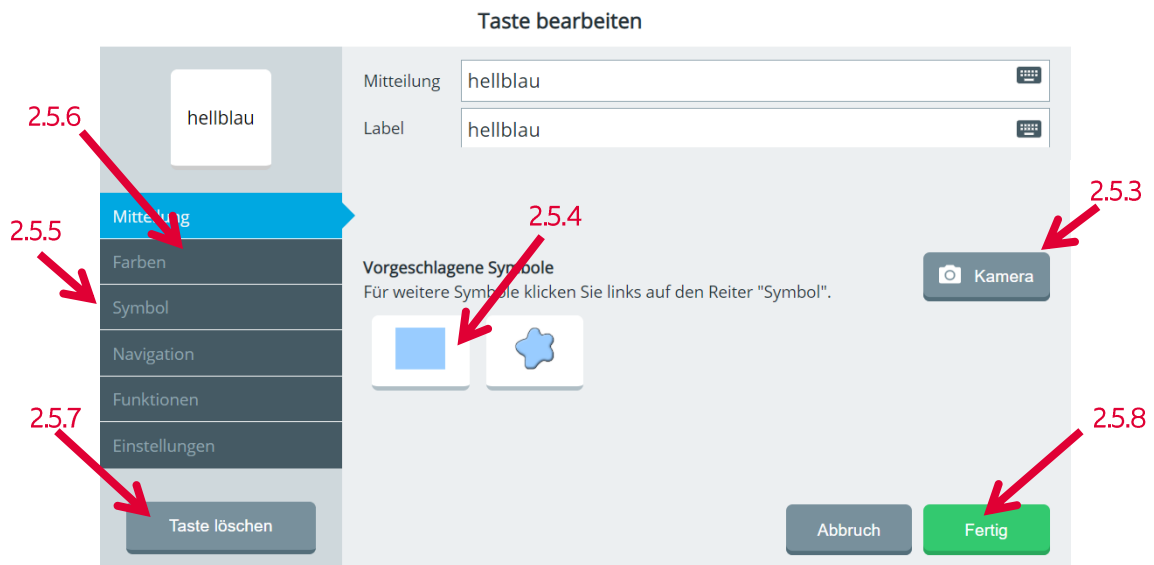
Taste bearbeiten

hellblau

Mitteilung hellblau

Label hellblau

2.5.6

2.5.5

Mitteilung

Farben

Symbol

Navigation

Funktionen

Einstellungen

2.5.4

2.5.3

Vorgeschlagene Symbole

Für weitere Symbole klicken Sie links auf den Reiter "Symbol".

Kamera

2.5.7

2.5.8

Taste löschen

Abbruch

Fertig